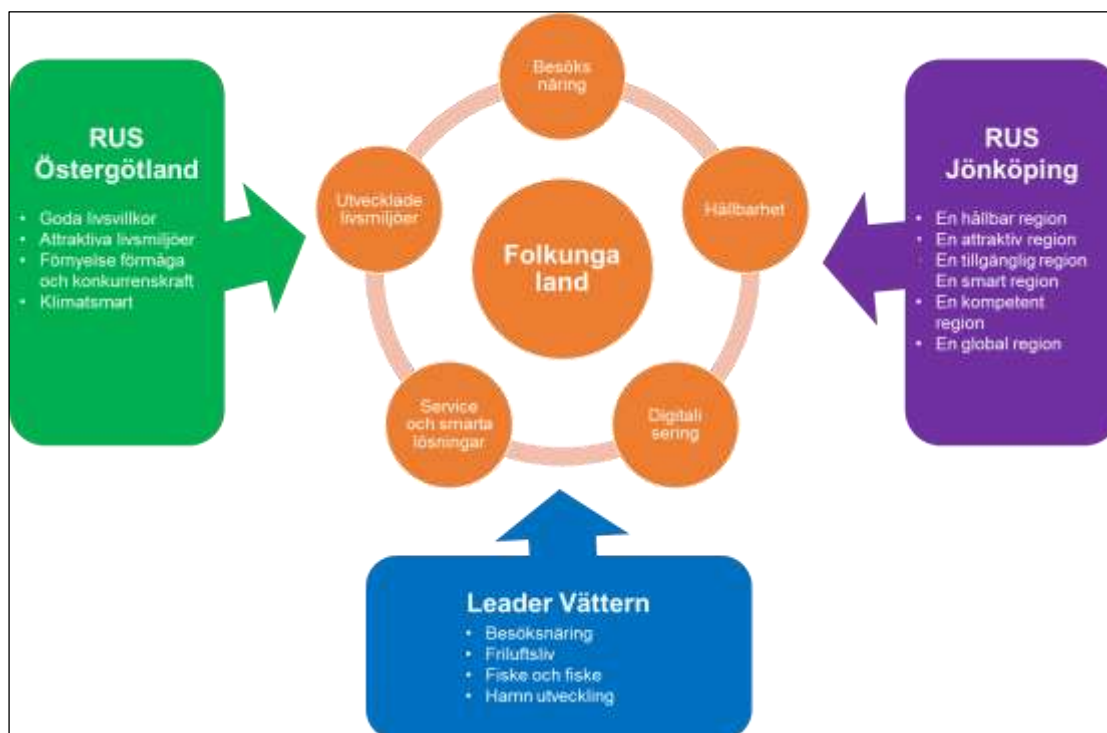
RUS Östergötland

- Goda livsvillkor
- Attraktiva livsmiljöer
- Förnyelse förmåga och konkurrenskraft
- Klimatsmart

Besöks näring

Hållbarhet

Digitali sering

Service och smarta lösningar

Utvecklade livsmiljöer

Folkunga land

RUS Jönköping

- En hållbar region
- En attraktiv region
- En tillgänglig region En smart region
- En kompetent region
- En global region

Leader Vättern

- Besöksnäring
- Friluftsliv
- Fiske och fiske
- Hamn utveckling